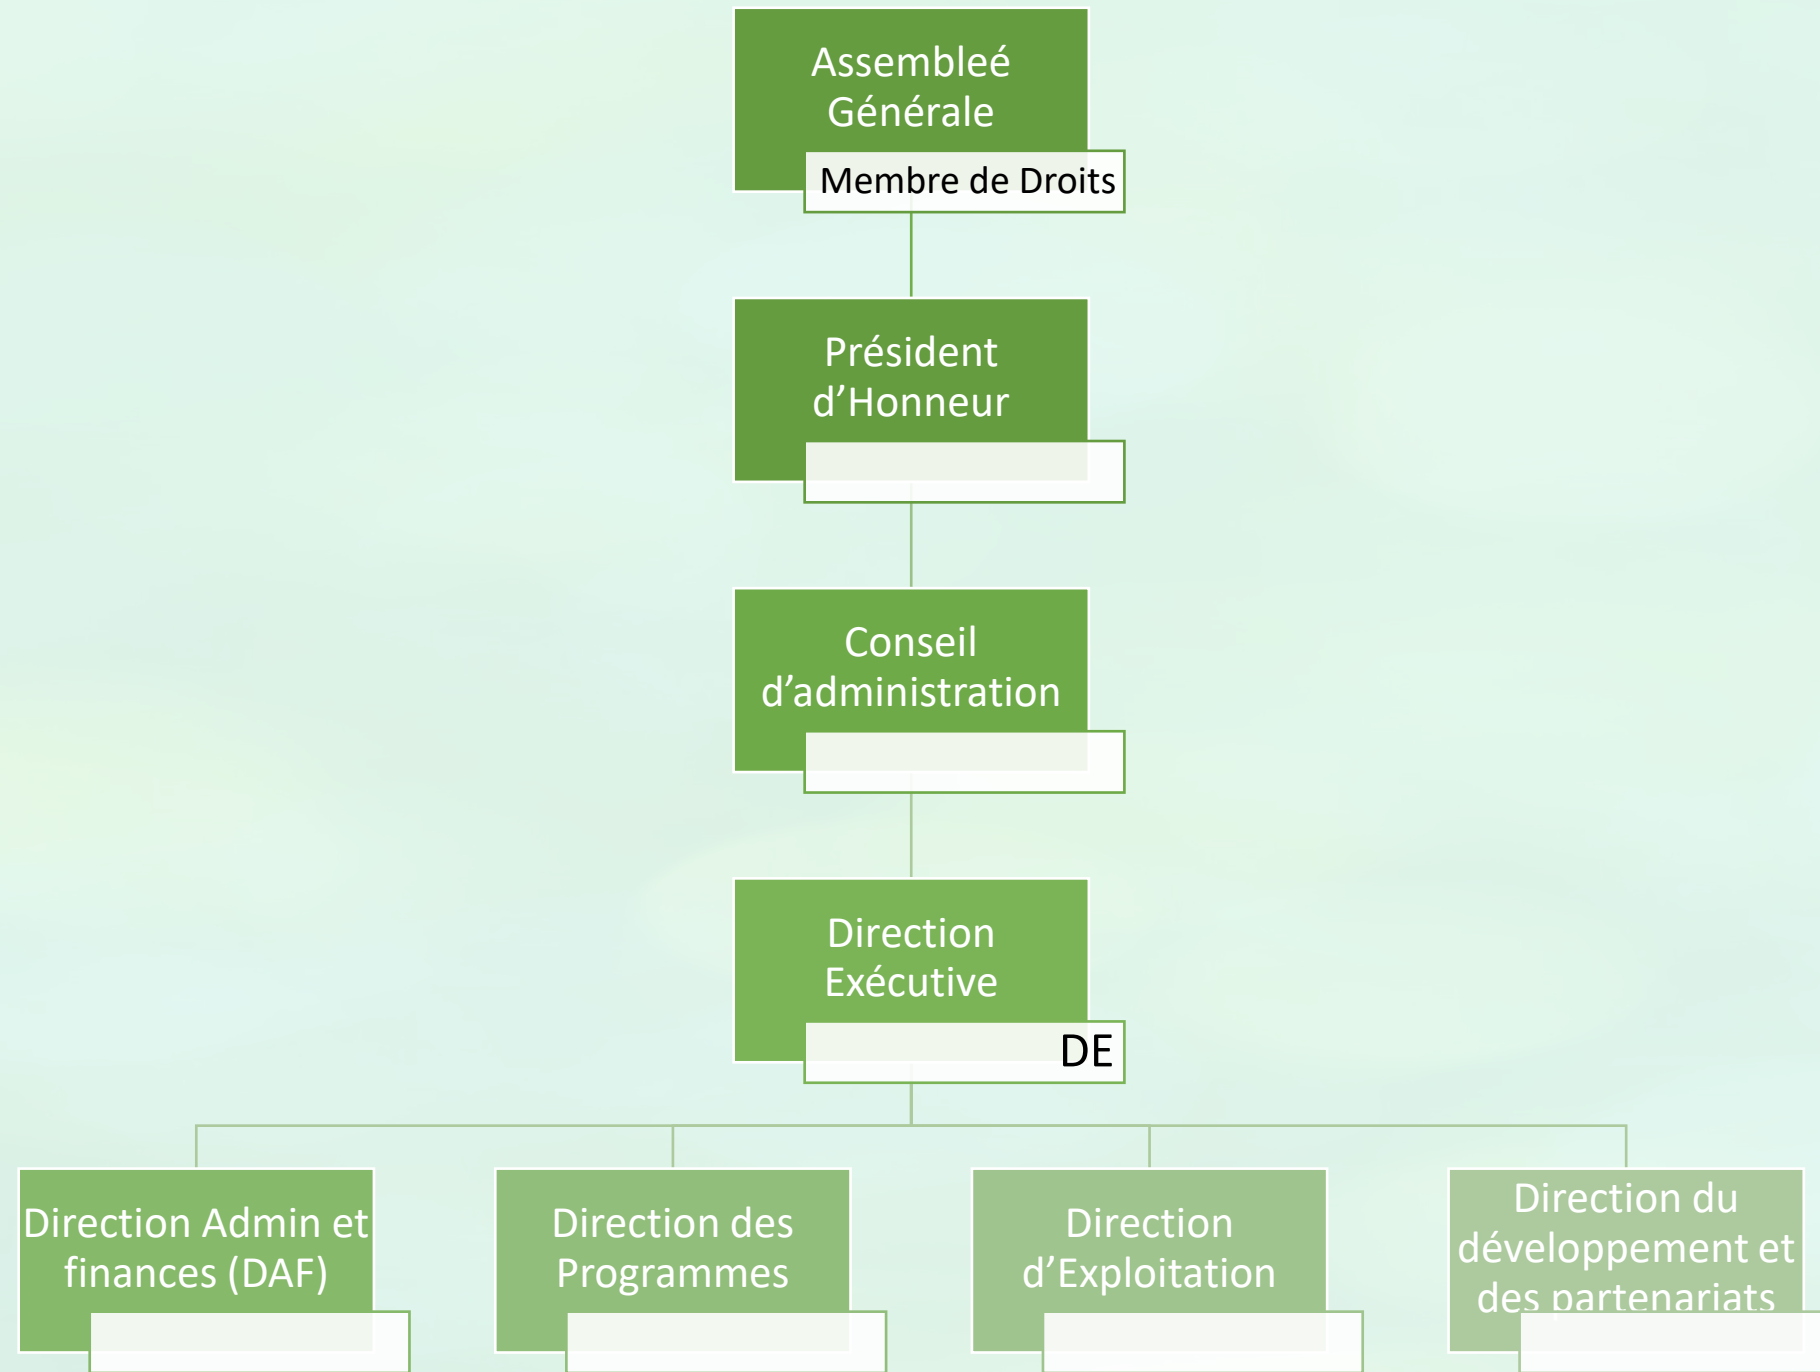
Assembleé Générale

Membre de Droits

Président d’Honneur

Conseil d’administration

Direction Exécutive

DE

Direction Admin et finances (DAF)

Direction des Programmes

Direction d’Exploitation

Direction du développement et des partenariats